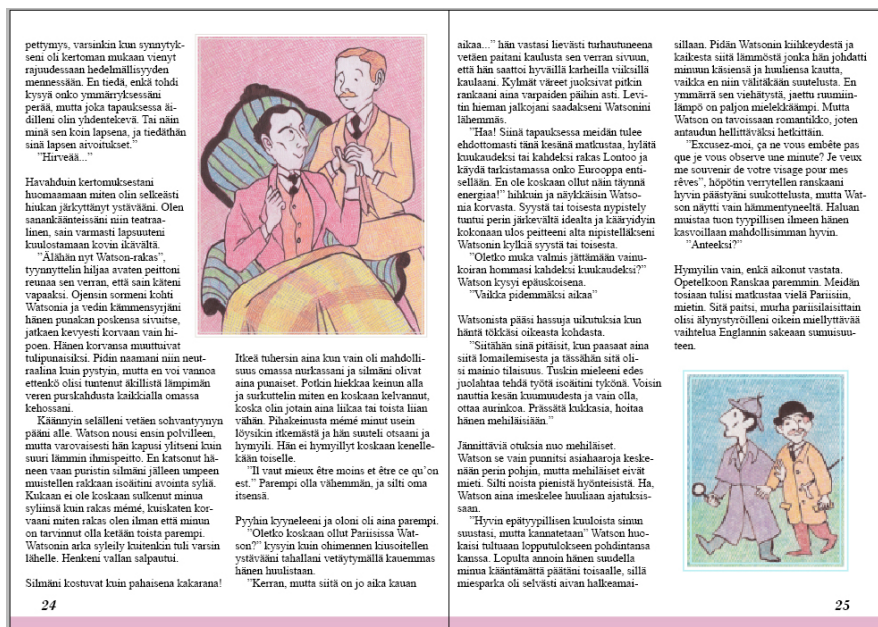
pettymys, varsinkin kun synnytykseni oli kertoman mukaan vienyt rajuudessaan hedelmällisyyden mennessään. En tiedä, enkä tohdi kysyä onko ymmärryksessäni perää, mutta joka tapauksessa äidilleni olin yhdentekevä. Tai näin minä sen koin lapsena, ja tiedäthän sinä lapsen aivoitukset."

"Hirveää..."

Havahduin kertomuksestani huomaamaan miten olin selkeästi hiukan järkyttänyt ystävääni. Olen sanankäänteissäni niin teatraalinen, sain varmasti lapsuuteni kuulostamaan kovin ikävältä.

"Älähän nyt Watson-rakas", tyynnyttelin hiljaa avaten peittoni reunaa sen verran, että sain käteni vapaaksi. Ojensin sormeni kohti Watsonia ja vedin kämmensyrjäni hänen punakan poskensa sivuitse, jatkaen kevyesti korvaan vain hipoen. Hänen korvansa muuttuivat tulipunaisiksi. Pidin naamani niin neutraalina kuin pystyin, mutta en voi vannoa ettenkö olisi tuntenut äkillistä lämpimän veren purskahdusta kaikkialla omassa kehossani.

Käännyin selälleni vetäen sohvantyynyn pääni alle. Watson nousi ensin polvilleen, mutta varovaisesti hän kapusi ylitseni kuin suuri lämmin ihmispeitto. En katsonut häneen vaan puristin silmäni jälleen umpeen muistellen rakkaan isoäitini avointa syliä. Kukaan ei ole koskaan sulkenut minua syliinsä kuin rakas mémé, kuiskaten korvaani miten rakas olen ilman että minun on tarvinnut olla ketään toista parempi. Watsonin arka syleily kuitenkin tuli varsin lähelle. Henkeni vallan salpautui.

Silmäni kostuvat kuin pahaisena kakarana! Itkeä tuhersin aina kun vain oli mahdollisuus omassa nurkassani ja silmäni olivat aina punaiset. Potkin hiekkaa keinun alla ja surkuttelin miten en koskaan kelvannut, koska olin jotain aina liikaa tai toista liian vähän. Pihakeinusta mémé minut usein löysikin itkemästä ja hän suuteli otsaani ja hymyili. Hän ei hymyillyt koskaan kenellekään toiselle.

"Il vaut mieux être moins et être ce qu'on est." Parempi olla vähemmän, ja silti oma itsensä.

Pyyhin kyyneleeni ja oloni oli aina parempi.

"Oletko koskaan ollut Pariisissa Watson?" kysyin kuin ohimennen kuisoitellen ystävääni tahallani vetäytymällä kauemmas hänen huulistaan.

"Kerran, mutta siitä on jo aika kauan aikaa..." hän vastasi lievästi turhautuneena vetäen paitani kaulusta sen verran sivuun, että hän saattoi hyväillä karheilla viiksillä kaulaani. Kylmät väreet juoksivat pitkin rankaani aina varpaiden päihin asti. Levitin hieman jalkojani saadakseni Watsonini lähemmäs.

"Haa! Siinä tapauksessa meidän tulee ehdottomasti tänä kesänä matkustaa, hylätä kuukaudeksi tai kahdeksi rakas Lontoo ja käydä tarkistamassa onko Eurooppa entisellään. En ole koskaan ollut näin täynnä energiaa!" hihkuin ja näykkäisin Watsonia korvasta. Syystä tai toisesta nypistely tuntui perin järkevältä idealta ja kääriydyin kokonaan ulos peitteeni alta nipistelläkseni Watsonin kylkiä syystä tai toisesta.

"Oletko muka valmis jättämään vainukoiran hommasi kahdeksi kuukaudeksi?" Watson kysyi epäuskoisena.

"Vaikka pidemmäksi aikaa"

Watsonista pääsi hassuja uikutuksia kun häntä tökkäsi oikeasta kohdasta.

"Siitähän sinä pitäisit, kun paasaat aina siitä lomailemisesta ja tässähän sitä olisi mainio tilaisuus. Tuskin mieleeni edes juolahtaa tehdä työtä isoäitini tykönä. Voisin nauttia kesän kuumuudesta ja vain olla, ottaa aurinkoa. Prässätä kukkasia, hoitaa hänen mehiläisiään."

Jännittäviä otuksia nuo mehiläiset. Watson se vain punnitsi asiahaaroja keskenään perin pohjin, mutta mehiläiset eivät mietti. Silti noista pienistä hyönteisistä. Ha, Watson aina imeskelee huuliaan ajatuksissaan.

"Hyvin epätyypillisen kuuloista sinun suustasi, mutta kannatetaan" Watson huokaisi tultuaan lopputulokseen pohdintansa kanssa. Lopulta annoin hänen suudella minua kääntämättä päätäni toisaalle, sillä miesparka oli selvästi aivan halkeamaisillaan. Pidän Watsonin kiihkeydestä ja kaikesta siitä lämmöstä jonka hän johdatti minuun käsiensä ja huuliensa kautta, vaikka en niin välitäkään suuteluista. En ymmärrä sen viehätystä, jaettu ruumiinlämpö on paljon mielekkäämpi. Mutta Watson on tavoissaan romanttiko, joten antaudun hellittäväksi hetkittäin.

"Excusez-moi, ça ne vous embête pas que je vous observe une minute? Je veux me souvenir de votre visage pour mes rêves", höpötin venytellen ranskaani hyvin päästyäni suukottelusta, mutta Watson näytti vain hämmentyneeltä. Haluan muistaa tuon tyypillisen ilmeen hänen kasvoillaan mahdollisimman hyvin.

"Anteeksi?"

Hymyilin vain, enkä aikonut vastata. Opetelkoon Ranskaa paremmin. Meidän tosiaan tulisi matkustaa vielä Pariisiin, mietin. Sitä paitsi, murha pariisilaisittain olisi älyllisyyteen oikein miellyttävää vaihtelua Englannin sakeaan sumuisuuteen.

24

25